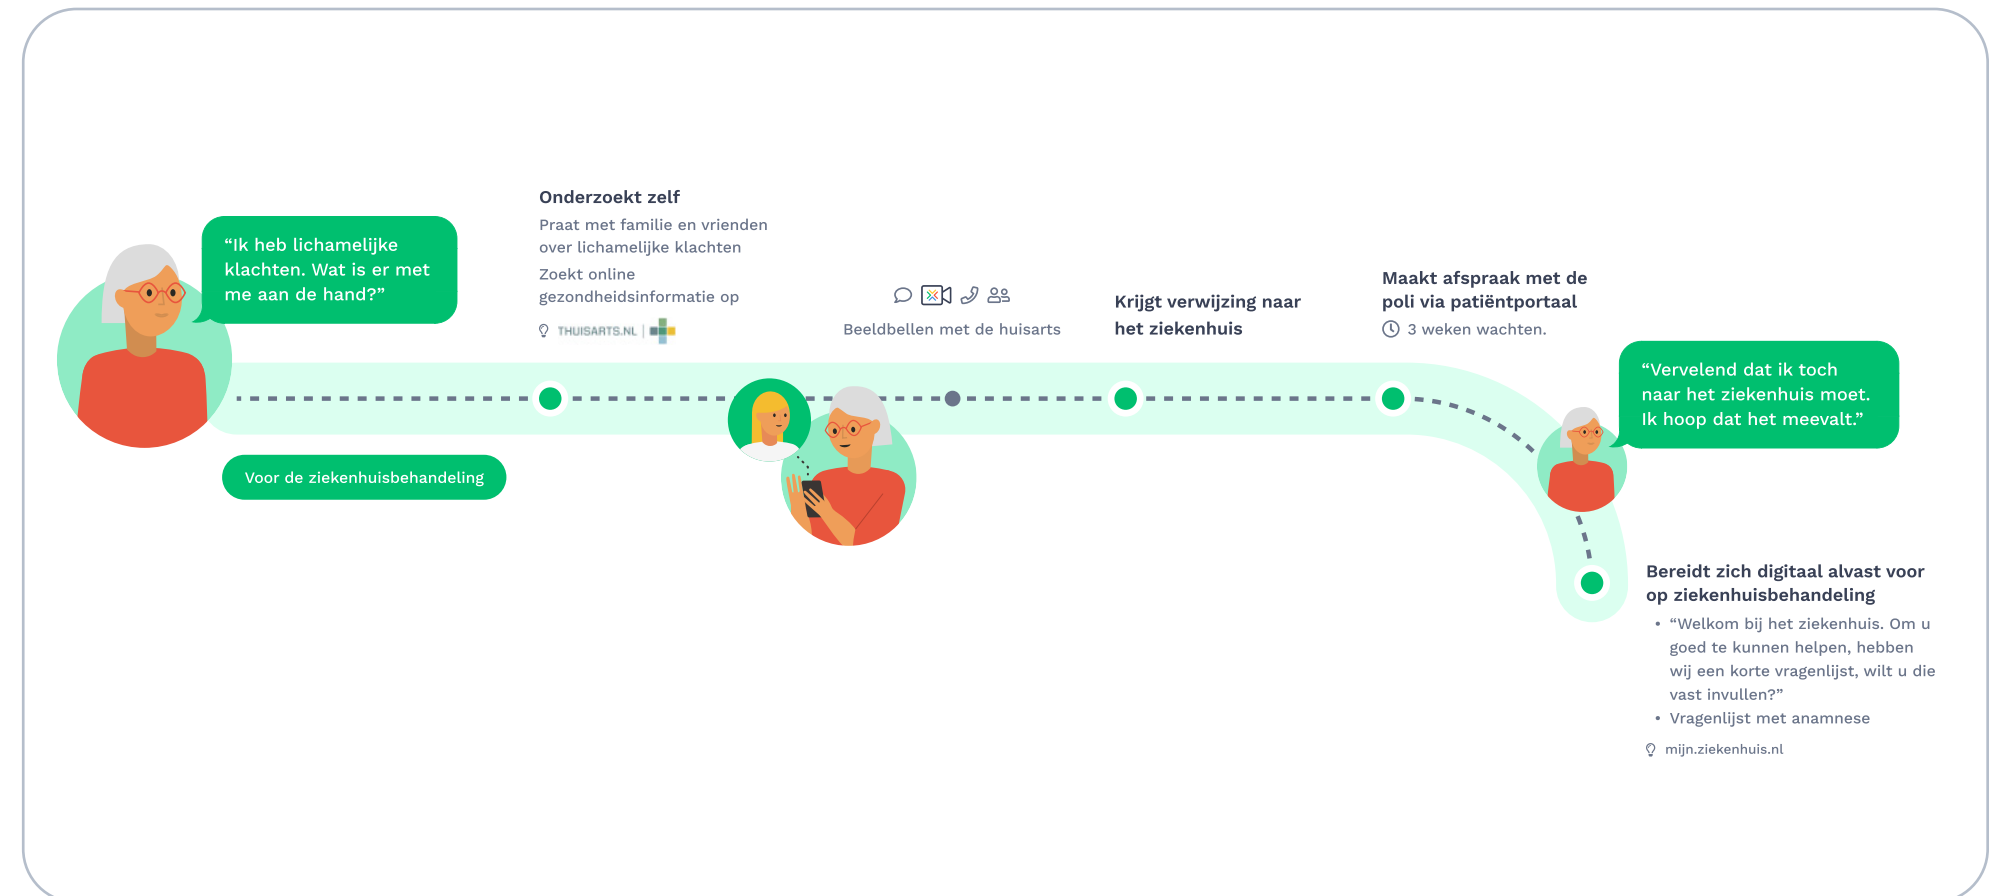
“Ik heb lichamelijke klachten. Wat is er met me aan de hand?”

Voor de ziekenhuisbehandeling

Onderzoekt zelf
Praat met familie en vrienden over lichamelijke klachten
Zoekt online gezondheidsinformatie op
THUISARTS.NL

Beeldbellen met de huisarts

Krijgt verwijzing naar het ziekenhuis

Maakt afspraak met de poli via patiëntportaal
3 weken wachten.

“Vervelend dat ik toch naar het ziekenhuis moet. Ik hoop dat het meevalt.”

Bereidt zich digitaal alvast voor op ziekenhuisbehandeling
• “Welkom bij het ziekenhuis. Om u goed te kunnen helpen, hebben wij een korte vragenlijst, wilt u die vast invullen?”
• Vragenlijst met anamnese
mijn.ziekenhuis.nl